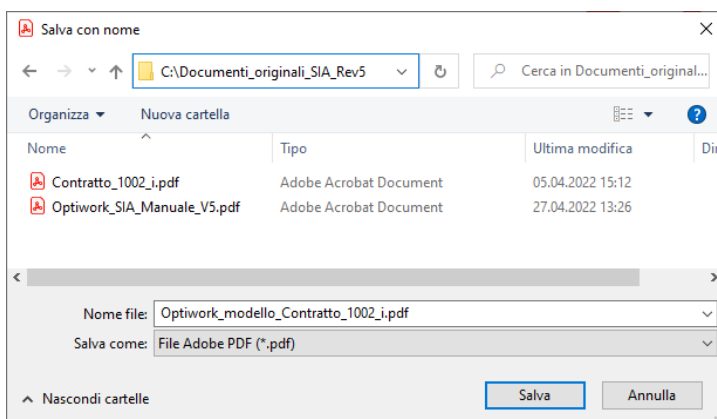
Salva con nome

C:\Documenti_originali_SIA_Rev5

Cerca in Documenti_original...

Organizza ▾ Nuova cartella

| Nome | Tipo | Ultima modifica | Di |
|---|---|---|---|
| Contratto_1002_i.pdf | Adobe Acrobat Document | 05.04.2022 15:12 | |
| Optiwork_SIA_Manuale_V5.pdf | Adobe Acrobat Document | 27.04.2022 13:26 | |

Nome file: Optiwork_modello_Contratto_1002_i.pdf

Salva come: File Adobe PDF (*.pdf)

Nascondi cartelle

Salva

Annulla